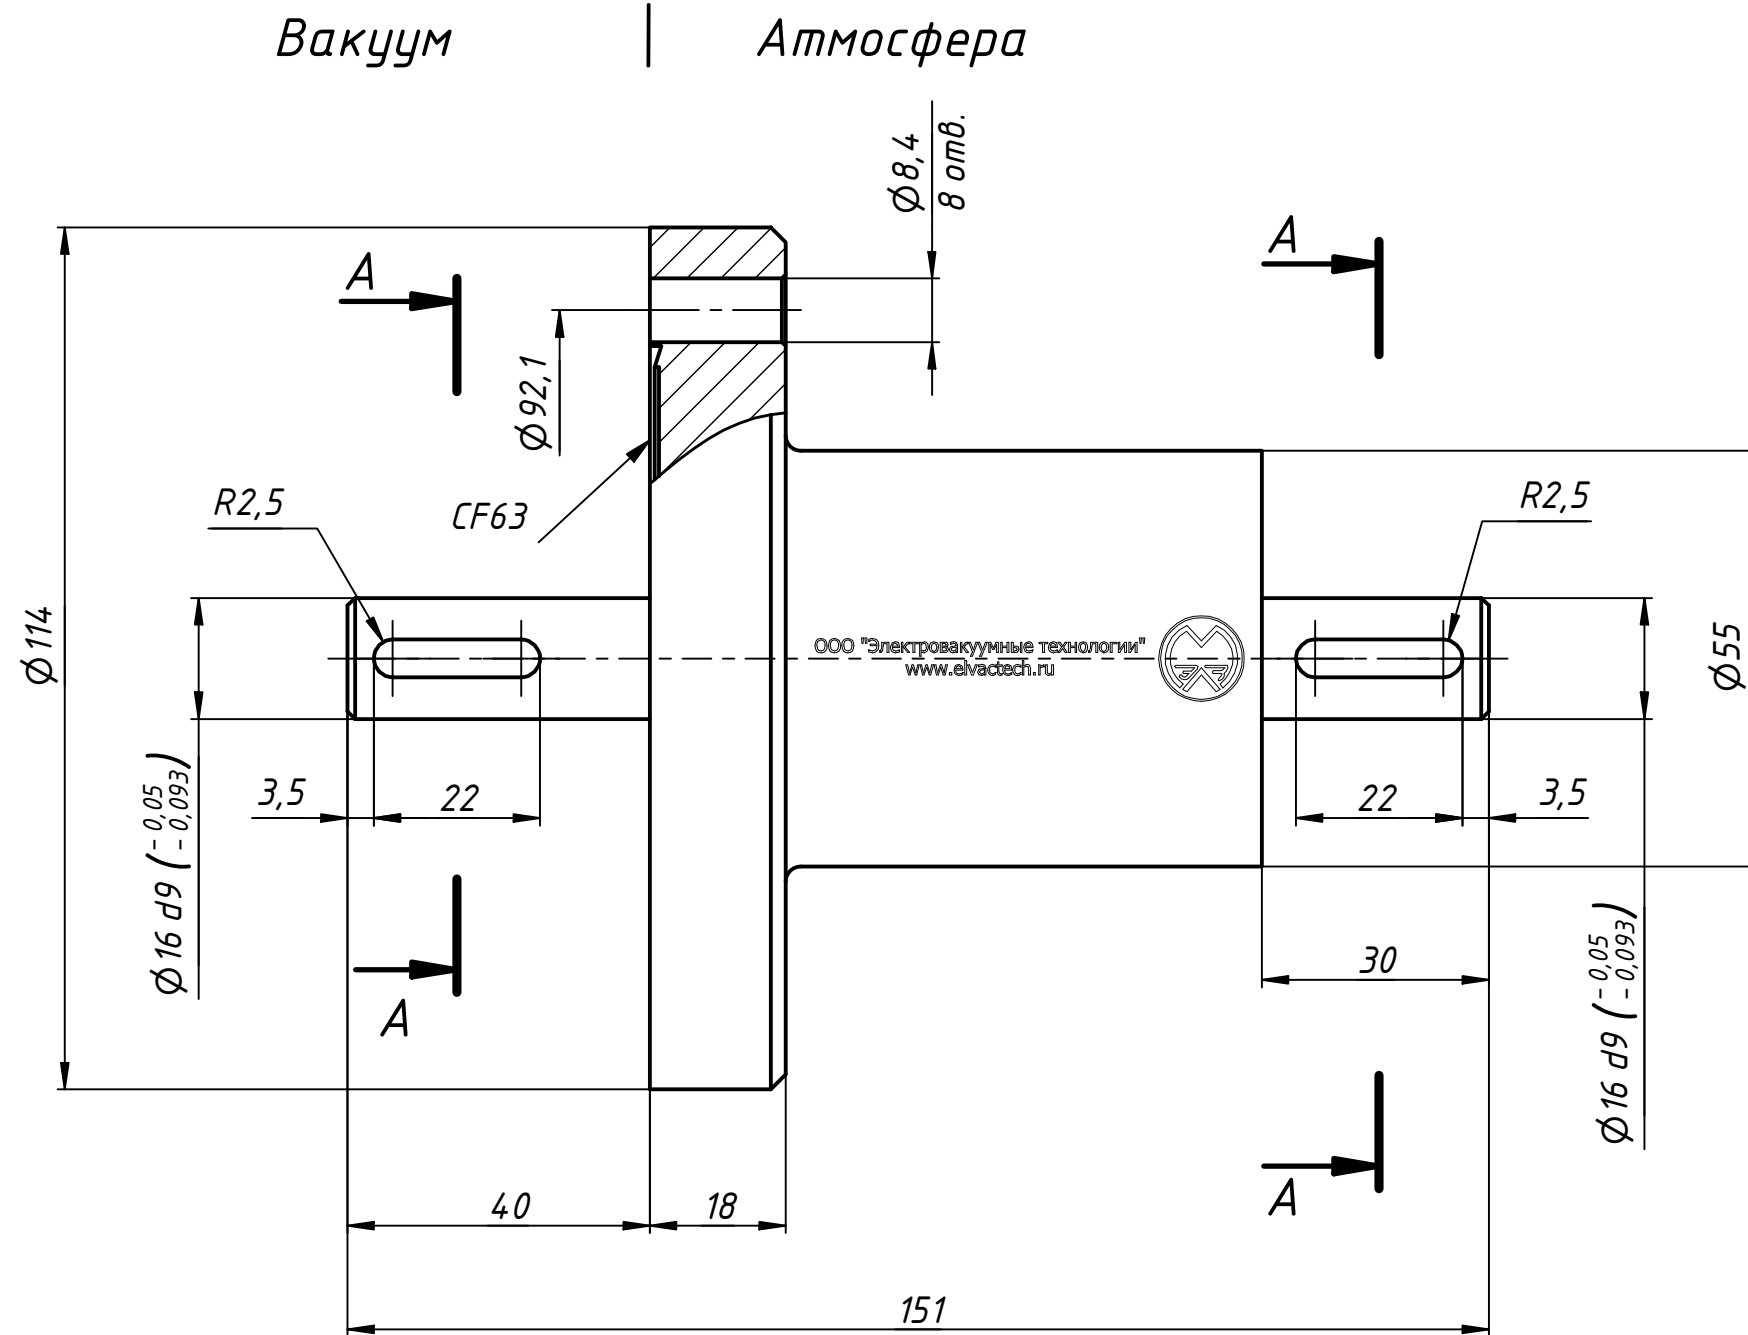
Вакуум | Атмосфера

$\varnothing 8,4$
8 отв.

A

A

$\varnothing 92,1$

CF63

R2,5

R2,5

$\varnothing 114$

ООО "Электровакуумные технологии"
www.elvactech.ru

$\varnothing 55$

3,5

22

22

3,5

$\varnothing 16\ d9\ \left(^{-0,05}_{-0,093}\right)$

30

$\varnothing 16\ d9\ \left(^{-0,05}_{-0,093}\right)$

A

A

40

18

151